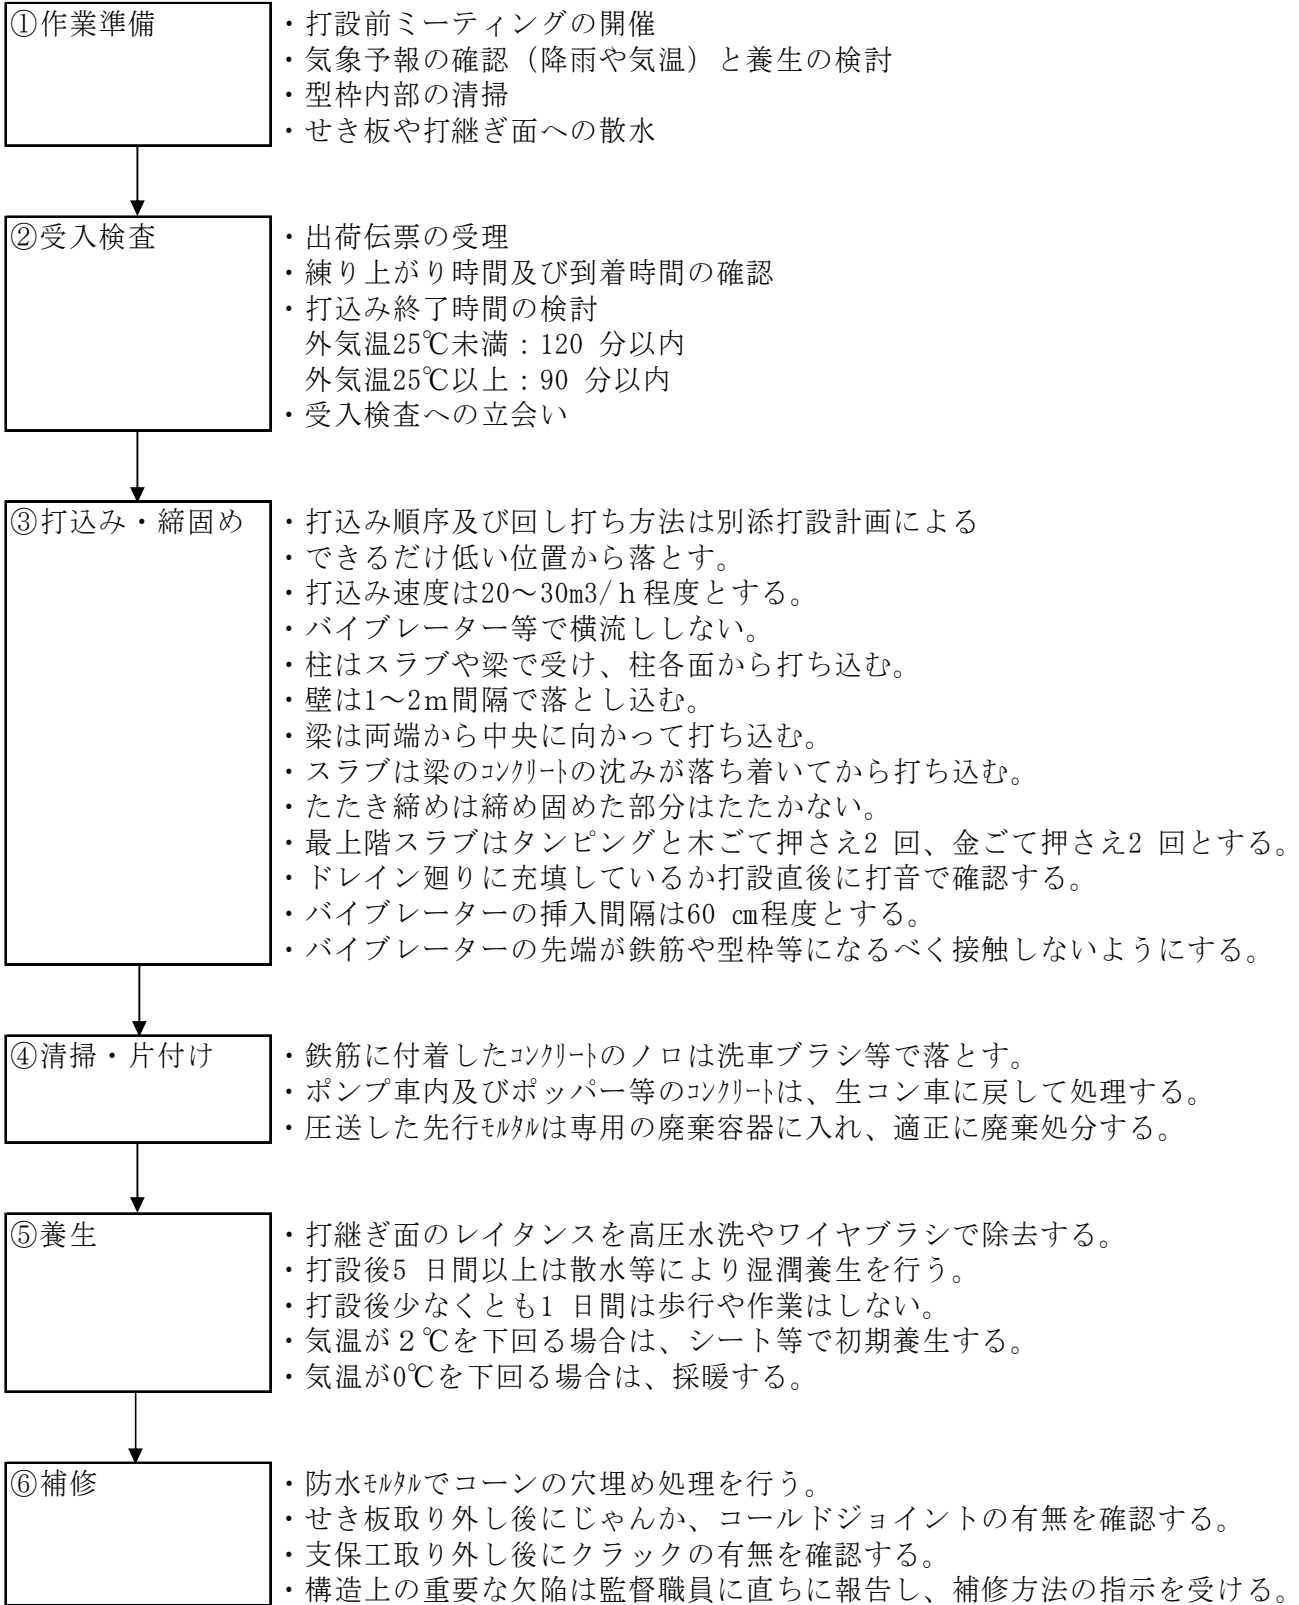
①作業準備

・打設前ミーティングの開催
・気象予報の確認（降雨や気温）と養生の検討
・型枠内部の清掃
・せき板や打継ぎ面への散水

②受入検査

・出荷伝票の受理
・練り上がり時間及び到着時間の確認
・打込み終了時間の検討
外気温25℃未満：120 分以内
外気温25℃以上：90 分以内
・受入検査への立会い

③打込み・締固め

・打込み順序及び回し打ち方法は別添打設計画による
・できるだけ低い位置から落とす。
・打込み速度は20～30m3/ h 程度とする。
・バイブレーター等で横流ししない。
・柱はスラブや梁で受け、柱各面から打ち込む。
・壁は1～2m間隔で落とし込む。
・梁は両端から中央に向かって打ち込む。
・スラブは梁のｺﾝｸﾘｰﾄの沈みが落ち着いてから打ち込む。
・たたき締めは締め固めた部分はたたかない。
・最上階スラブはタンピングと木ごて押さえ2 回、金ごて押さえ2 回とする。
・ドレイン廻りに充填しているか打設直後に打音で確認する。
・バイブレーターの挿入間隔は60 cm程度とする。
・バイブレーターの先端が鉄筋や型枠等になるべく接触しないようにする。

④清掃・片付け

・鉄筋に付着したｺﾝｸﾘｰﾄのノロは洗車ブラシ等で落とす。
・ポンプ車内及びポッパー等のｺﾝｸﾘｰﾄは、生コン車に戻して処理する。
・圧送した先行ﾓﾙﾀﾙは専用の廃棄容器に入れ、適正に廃棄処分する。

⑤養生

・打継ぎ面のレイタンスを高圧水洗やワイヤブラシで除去する。
・打設後5 日間以上は散水等により湿潤養生を行う。
・打設後少なくとも1 日間は歩行や作業はしない。
・気温が 2 ℃を下回る場合は、シート等で初期養生する。
・気温が0℃を下回る場合は、採暖する。

⑥補修

・防水ﾓﾙﾀﾙでコーンの穴埋め処理を行う。
・せき板取り外し後にじゃんか、コールドジョイントの有無を確認する。
・支保工取り外し後にクラックの有無を確認する。
・構造上の重要な欠陥は監督職員に直ちに報告し、補修方法の指示を受ける。